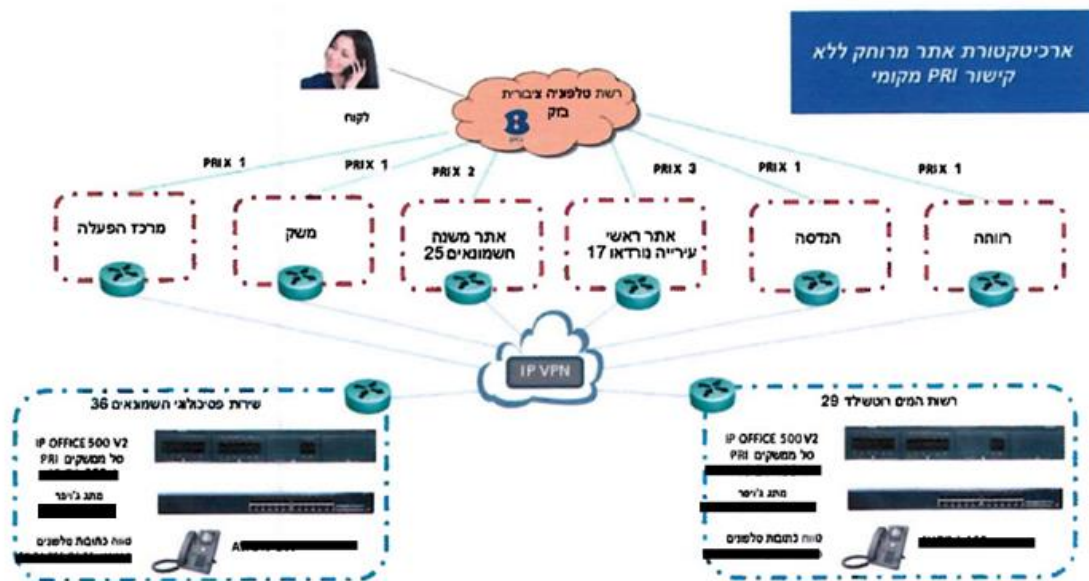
ארכיטקטורת אתר מרוחק ללא קישור PRI מקומי

רשת טלפוניה ציבורית בזק

לקוח

PRI X 1

PRI X 1

PRI X 2

PRI X 3

PRI X 1

PRI X 1

מרכז הפעלה

משק

אתר משנה חשמונאים 25

אתר ראשי עירייה נורדאו 17

הנדסה

רווחה

IP VPN

שירות פסיכלוגי השמונאים 36

IP OFFICE 500 V2

סל ממשקים PRI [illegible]

מתג ג'ניפר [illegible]

טווח כתובות טלפונים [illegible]

A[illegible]

רשת המים רוטשלד 29

IP OFFICE 500 V2

סל ממשקים PRI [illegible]

מתג ג'ניפר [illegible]

טווח כתובות טלפונים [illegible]

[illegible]